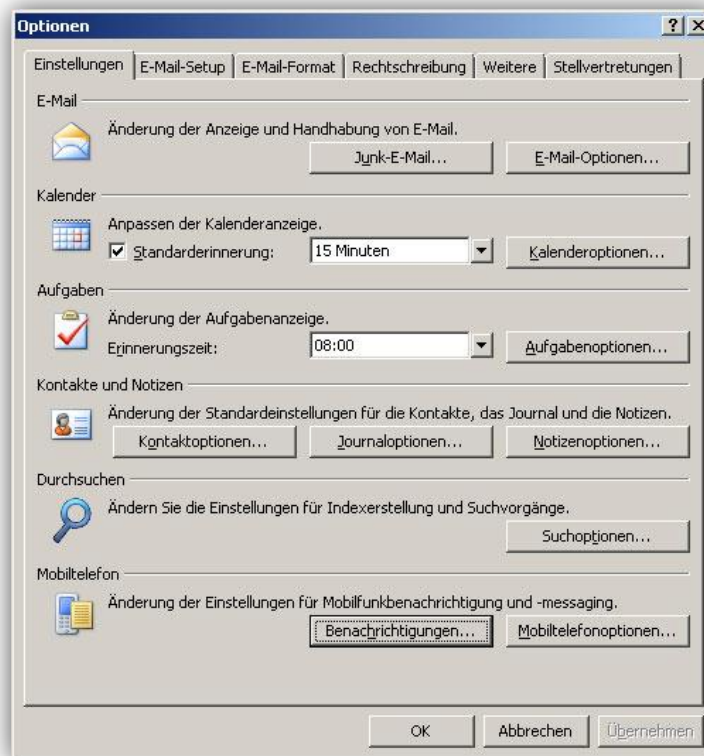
Optionen

? X

Einstellungen | E-Mail-Setup | E-Mail-Format | Rechtschreibung | Weitere | Stellvertretungen

E-Mail

Änderung der Anzeige und Handhabung von E-Mail.

Junk-E-Mail...

E-Mail-Optionen...

Kalender

Anpassen der Kalenderanzeige.

Standarderinnerung: 15 Minuten

Kalenderoptionen...

Aufgaben

Änderung der Aufgabenanzeige.

Erinnerungszeit: 08:00

Aufgabenoptionen...

Kontakte und Notizen

Änderung der Standardeinstellungen für die Kontakte, das Journal und die Notizen.

Kontaktoptionen...

Journaloptionen...

Notizenoptionen...

Durchsuchen

Ändern Sie die Einstellungen für Indexerstellung und Suchvorgänge.

Suchoptionen...

Mobiltelefon

Änderung der Einstellungen für Mobilfunkbenachrichtigung und -messaging.

Benachrichtigungen...

Mobiltelefonoptionen...

OK

Abbrechen

Übernehmen